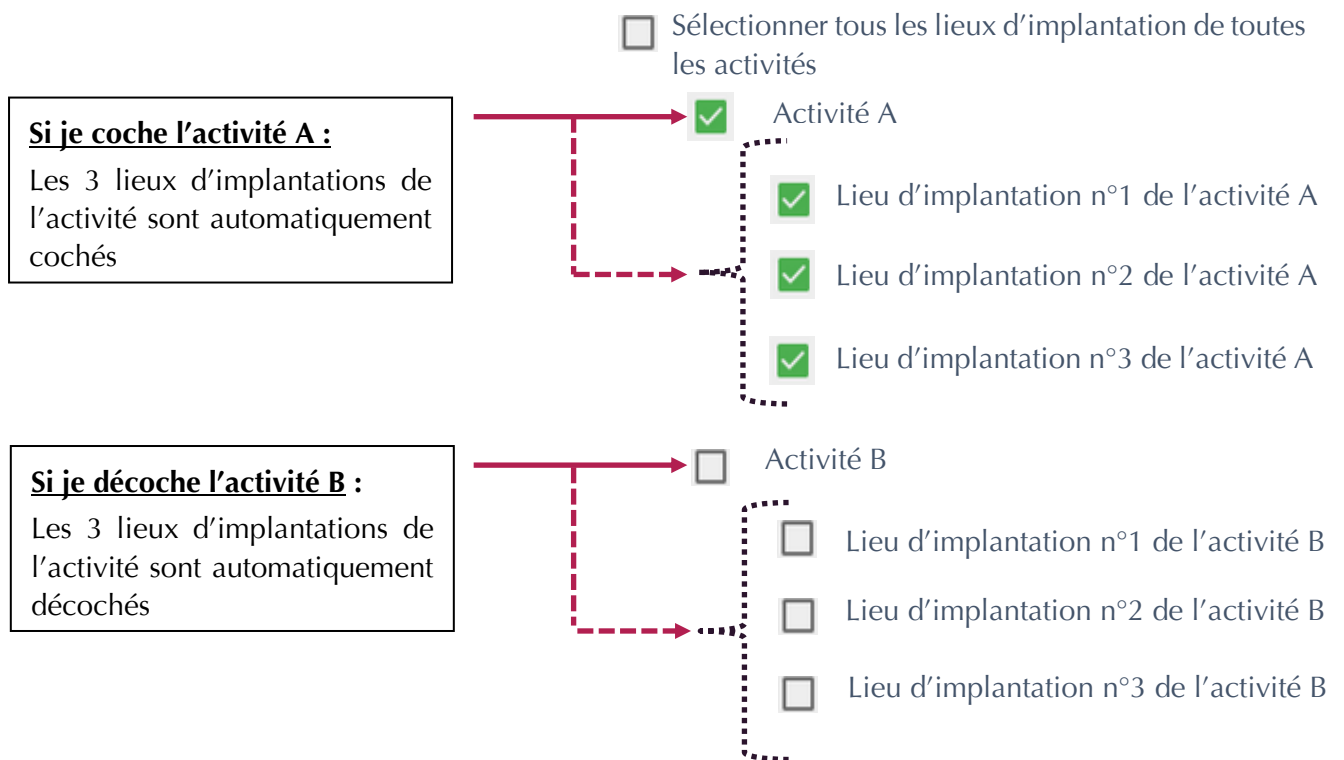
Sélectionner tous les lieux d'implantation de toutes les activités

Si je coche l'activité A :

Les 3 lieux d'implantations de l'activité sont automatiquement cochés

Activité A

Lieu d'implantation n°1 de l'activité A

Lieu d'implantation n°2 de l'activité A

Lieu d'implantation n°3 de l'activité A

Si je décoche l'activité B :

Les 3 lieux d'implantations de l'activité sont automatiquement décochés

Activité B

Lieu d'implantation n°1 de l'activité B

Lieu d'implantation n°2 de l'activité B

Lieu d'implantation n°3 de l'activité B